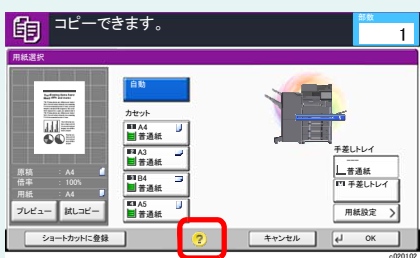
コピーできます。

部数
1

用紙選択

自動

カセット

A4
普通紙

A3
普通紙

B4
普通紙

A5
普通紙

手差しトレイ
普通紙

手差しトレイ

用紙設定

原稿 : A4
倍率 : 100%
用紙 : A4

プレビュー
試しコピー

ショートカットに登録

?

キャンセル

OK

c020102